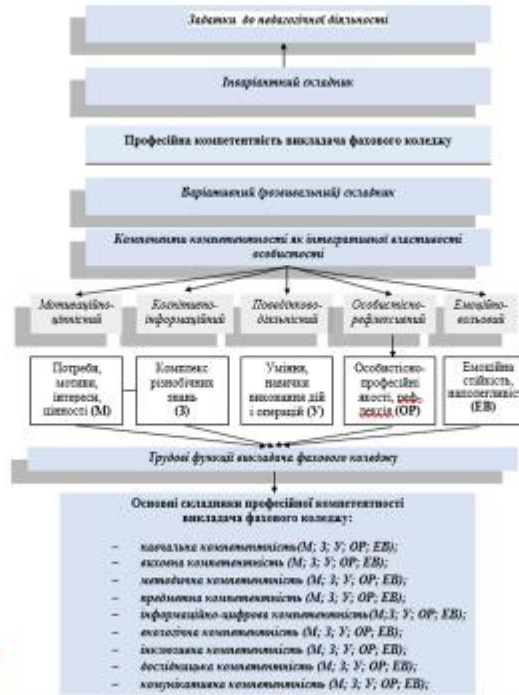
Задатки до педагогічної діяльності

Інваріантний складник

Професійна компетентність викладача фахового коледжу

Варіативний (розвивальний) складник

Компоненти компетентності як інтегративної властивості особистості

Мотиваційно-ціннісний

Когнітивно-інформаційний

Поведінково-діяльнісний

Особистісно-рефлексивний

Емоційно-вольовий

Потреби, мотиви, інтереси, цінності (М)

Комплекс різнобічних знань (З)

Уміння, навички виконання дій і операцій (У)

Особистісно-професійні якості, рефлексія (ОР)

Емоційна стійкість, наполегливість (ЕВ)

Трудові функції викладача фахового коледжу

Основні складники професійної компетентності викладача фахового коледжу:

– навчальна компетентність(М; З; У; ОР; ЕВ);
– виховна компетентність (М; З; У; ОР; ЕВ);
– методична компетентність (М; З; У; ОР; ЕВ);
– предметна компетентність (М; З; У; ОР; ЕВ);
– інформаційно-цифрова компетентність(М; З; У; ОР; ЕВ);
– екологічна компетентність (М; З; У; ОР; ЕВ);
– інклюзивна компетентність (М; З; У; ОР; ЕВ);
– дослідницька компетентність (М; З; У; ОР; ЕВ);
– комунікативна компетентність (М; З; У; ОР; ЕВ);